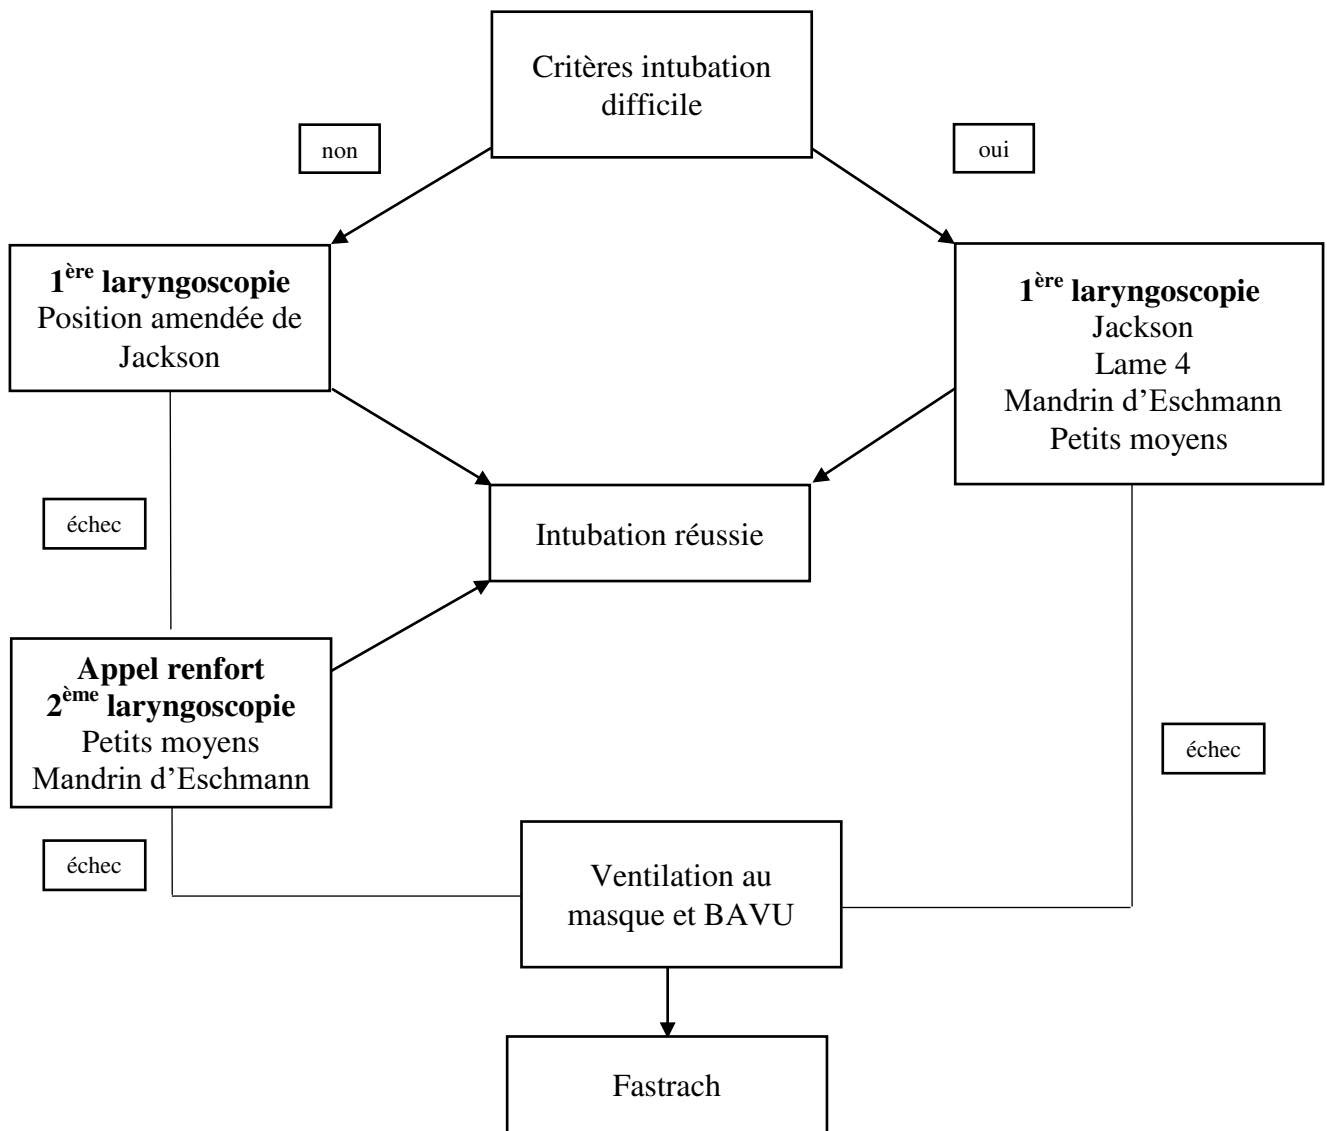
Critères intubation difficile

non

oui

1$^{ère}$ laryngoscopie
Position amendée de Jackson

1$^{ère}$ laryngoscopie
Jackson
Lame 4
Mandrin d'Eschmann
Petits moyens

échec

Intubation réussie

Appel renfort
2$^{ème}$ laryngoscopie
Petits moyens
Mandrin d'Eschmann

échec

échec

Ventilation au masque et BAVU

Fastrach